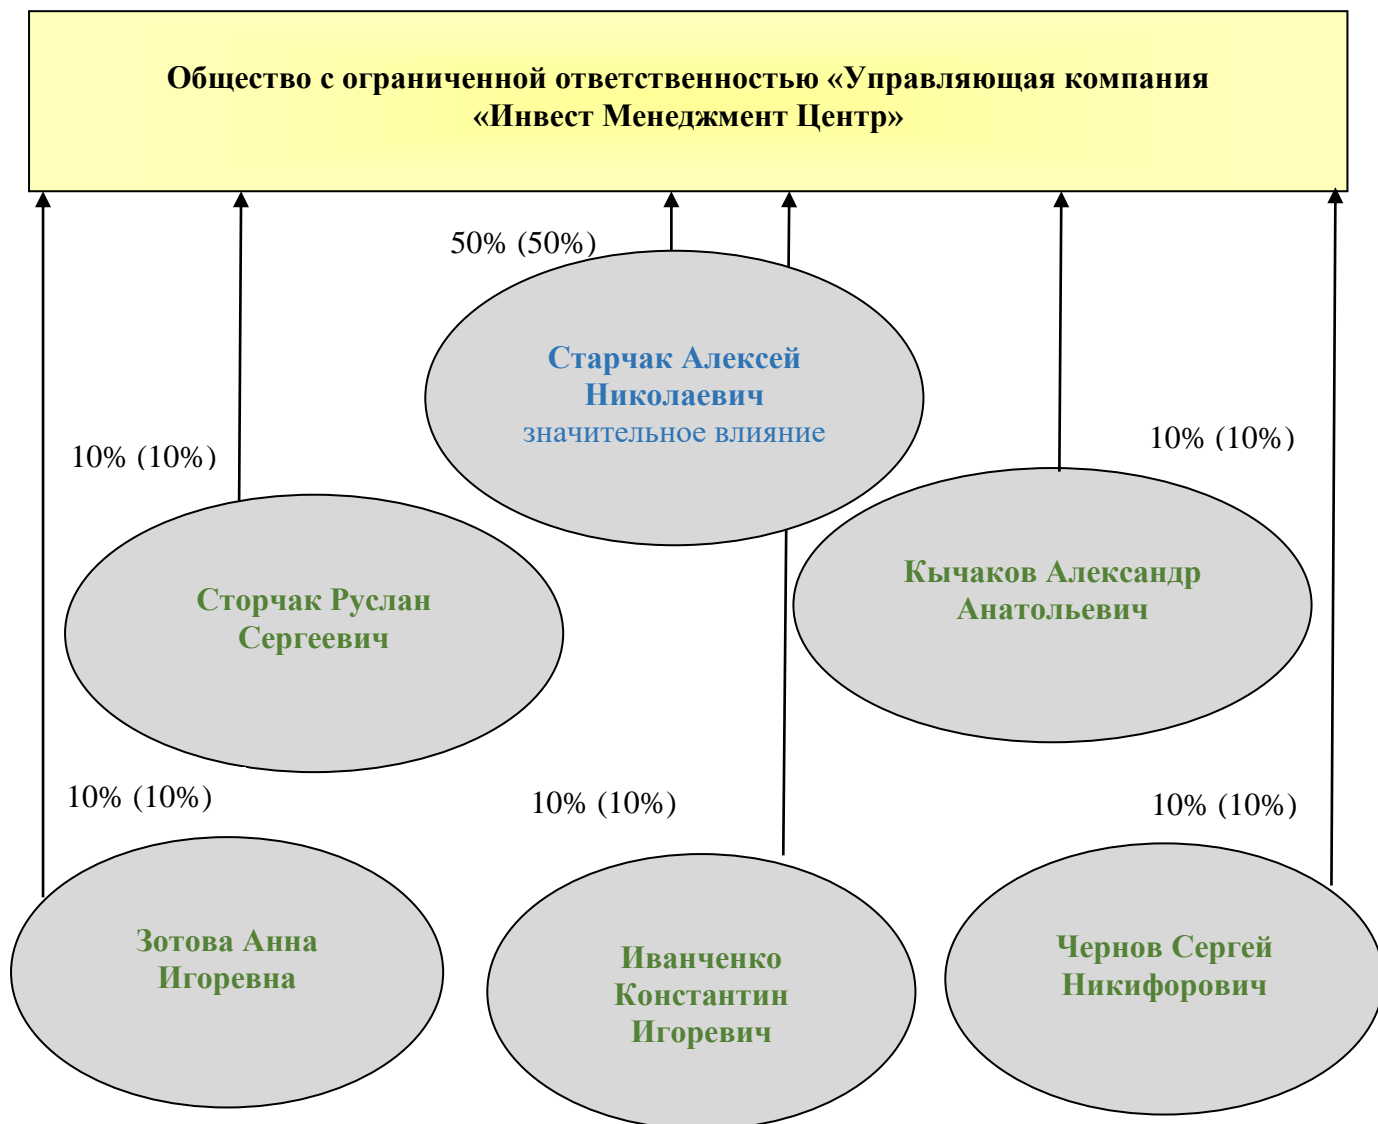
Общество с ограниченной ответственностью «Управляющая компания «Инвест Менеджмент Центр»

50% (50%)

Старчак Алексей Николаевич
значительное влияние

10% (10%)

10% (10%)

Сторчак Руслан Сергеевич

Кычаков Александр Анатольевич

10% (10%)

10% (10%)

10% (10%)

Зотова Анна Игоревна

Иванченко Константин Игоревич

Чернов Сергей Никифорович